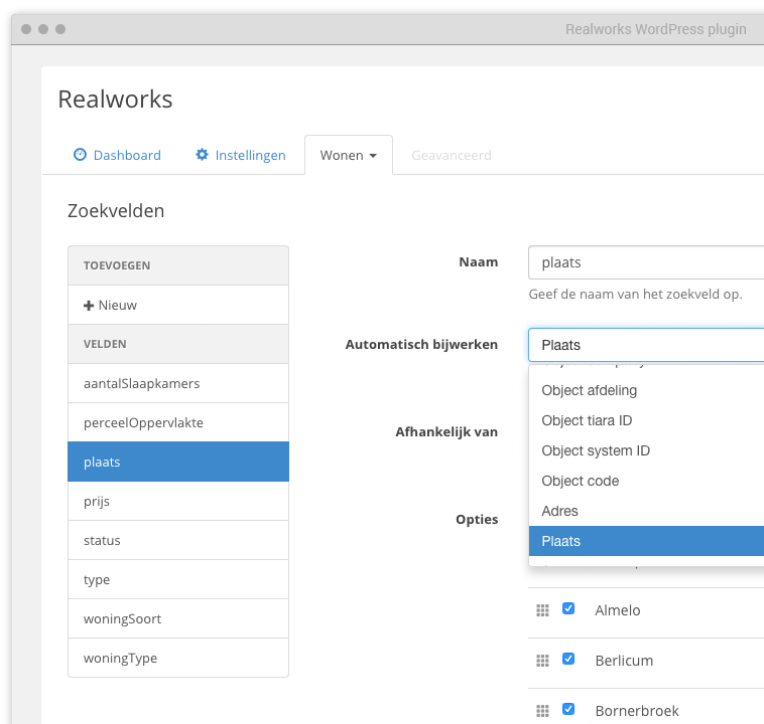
Realworks WordPress plugin

Realworks

Dashboard
Instellingen
Wonen
Geavanceerd

Zoekvelden

TOEVOEGEN
+ Nieuw
VELDEN
aantalSlaapkamers
perceelOppervlakte
plaats
prijs
status
type
woningSoort
woningType

Naam
plaats
Geef de naam van het zoekveld op.

Automatisch bijwerken
Plaats
Object afdeling
Object tiara ID
Object system ID
Object code
Adres
Plaats

Afhankelijk van

Opties
Almelo
Berlicum
Bornerbroek